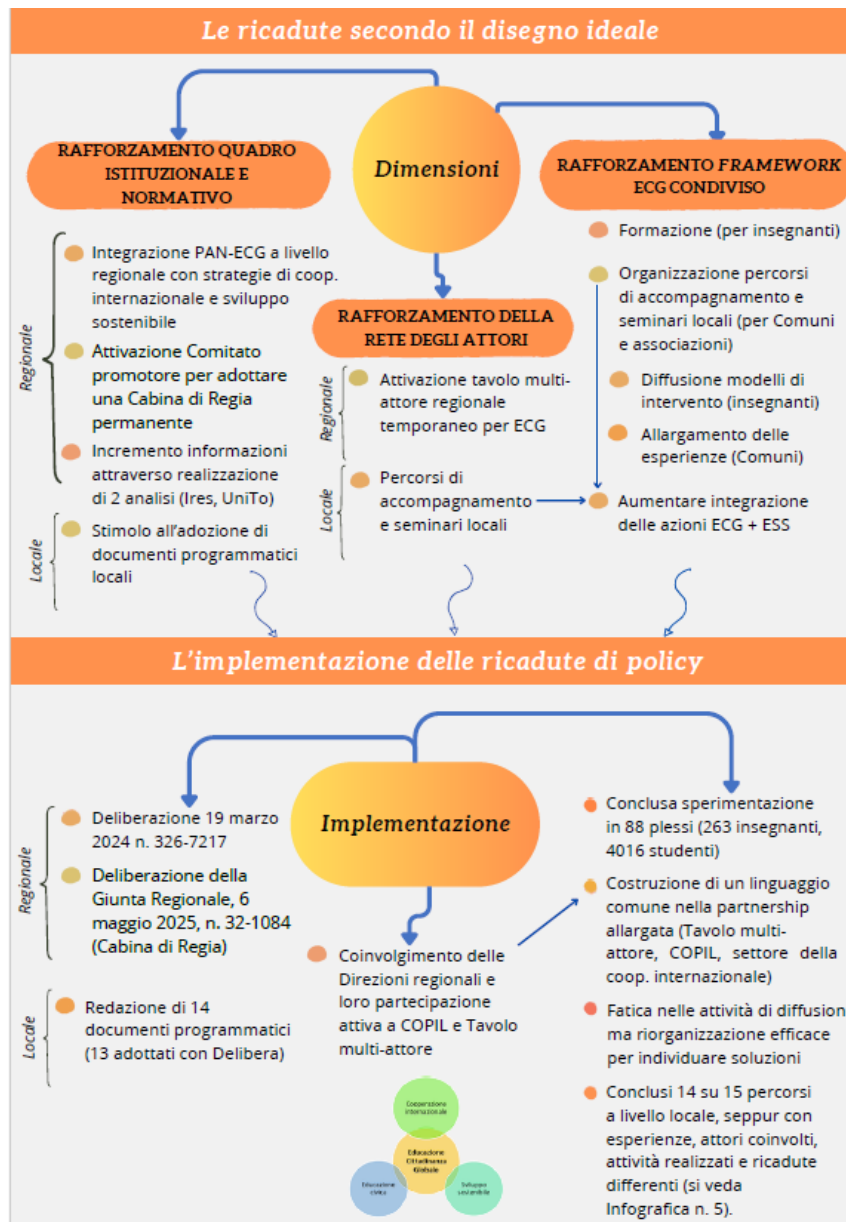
Le ricadute secondo il disegno ideale

Dimensioni

RAFFORZAMENTO QUADRO ISTITUZIONALE E NORMATIVO

RAFFORZAMENTO FRAMEWORK ECG CONDIVISO

RAFFORZAMENTO DELLA RETE DEGLI ATTORI

Regionale

Integrazione PAN-ECG a livello regionale con strategie di coop. internazionale e sviluppo sostenibile

Attivazione Comitato promotore per adottare una Cabina di Regia permanente

Incremento informazioni attraverso realizzazione di 2 analisi (Ires, UniTo)

Locale

Stimolo all'adozione di documenti programmatici locali

Regionale

Attivazione tavolo multi-attore regionale temporaneo per ECG

Locale

Percorsi di accompagnamento e seminari locali

Formazione (per insegnanti)

Organizzazione percorsi di accompagnamento e seminari locali (per Comuni e associazioni)

Diffusione modelli di intervento (insegnanti)

Allargamento delle esperienze (Comuni)

Aumentare integrazione delle azioni ECG + ESS

L'implementazione delle ricadute di policy

Implementazione

Regionale

Deliberazione 19 marzo 2024 n. 326-7217

Deliberazione della Giunta Regionale, 6 maggio 2025, n. 32-1084 (Cabina di Regia)

Locale

Redazione di 14 documenti programmatici (13 adottati con Delibera)

Coinvolgimento delle Direzioni regionali e loro partecipazione attiva a COPIL e Tavolo multi-attore

Cooperazione internazionale

Educazione Cittadinanza Globale

Educazione civica

Sviluppo sostenibile

Conclusa sperimentazione in 88 plessi (263 insegnanti, 4016 studenti)

Costruzione di un linguaggio comune nella partnership allargata (Tavolo multi-attore, COPIL, settore della coop. internazionale)

Fatica nelle attività di diffusione ma riorganizzazione efficace per individuare soluzioni

Conclusi 14 su 15 percorsi a livello locale, seppur con esperienze, attori coinvolti, attività realizzati e ricadute differenti (si veda Infografica n. 5).